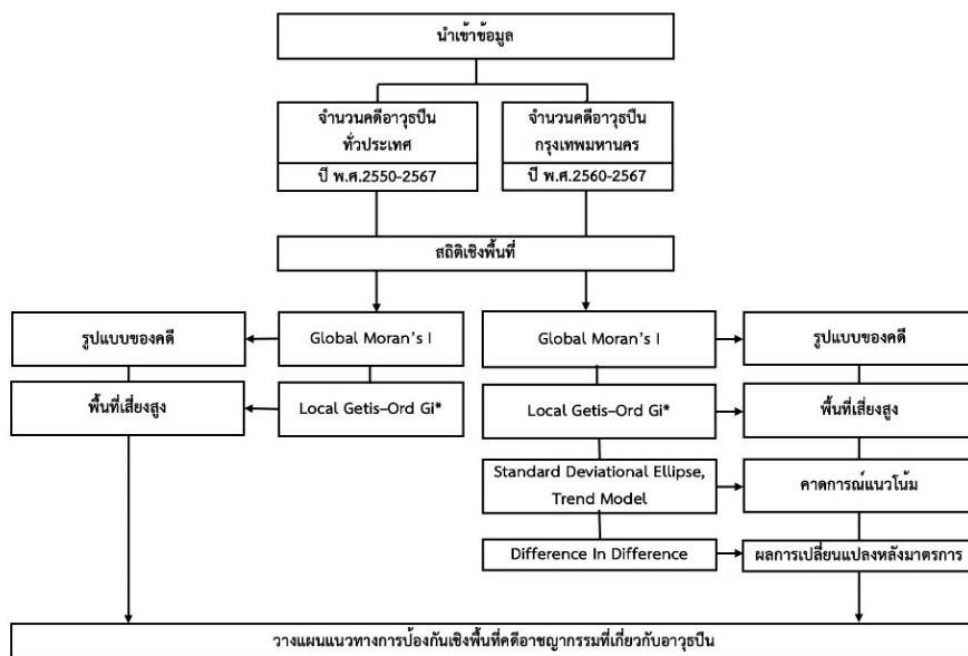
นำเข้าข้อมูล

จำนวนคดีอาวุธปืน ทั่วประเทศ

ปี พ.ศ.2550-2567

จำนวนคดีอาวุธปืน กรุงเทพมหานคร

ปี พ.ศ.2560-2567

สถิติเชิงพื้นที่

รูปแบบของคดี

Global Moran's I

Global Moran's I

รูปแบบของคดี

พื้นที่เสี่ยงสูง

Local Getis–Ord Gi*

Local Getis–Ord Gi*

พื้นที่เสี่ยงสูง

Standard Deviational Ellipse, Trend Model

คาดการณ์แนวโน้ม

Difference In Difference

ผลการเปลี่ยนแปลงหลังมาตรการ

วางแผนแนวทางการป้องกันเชิงพื้นที่คดีอาชญากรรมที่เกี่ยวกับอาวุธปืน